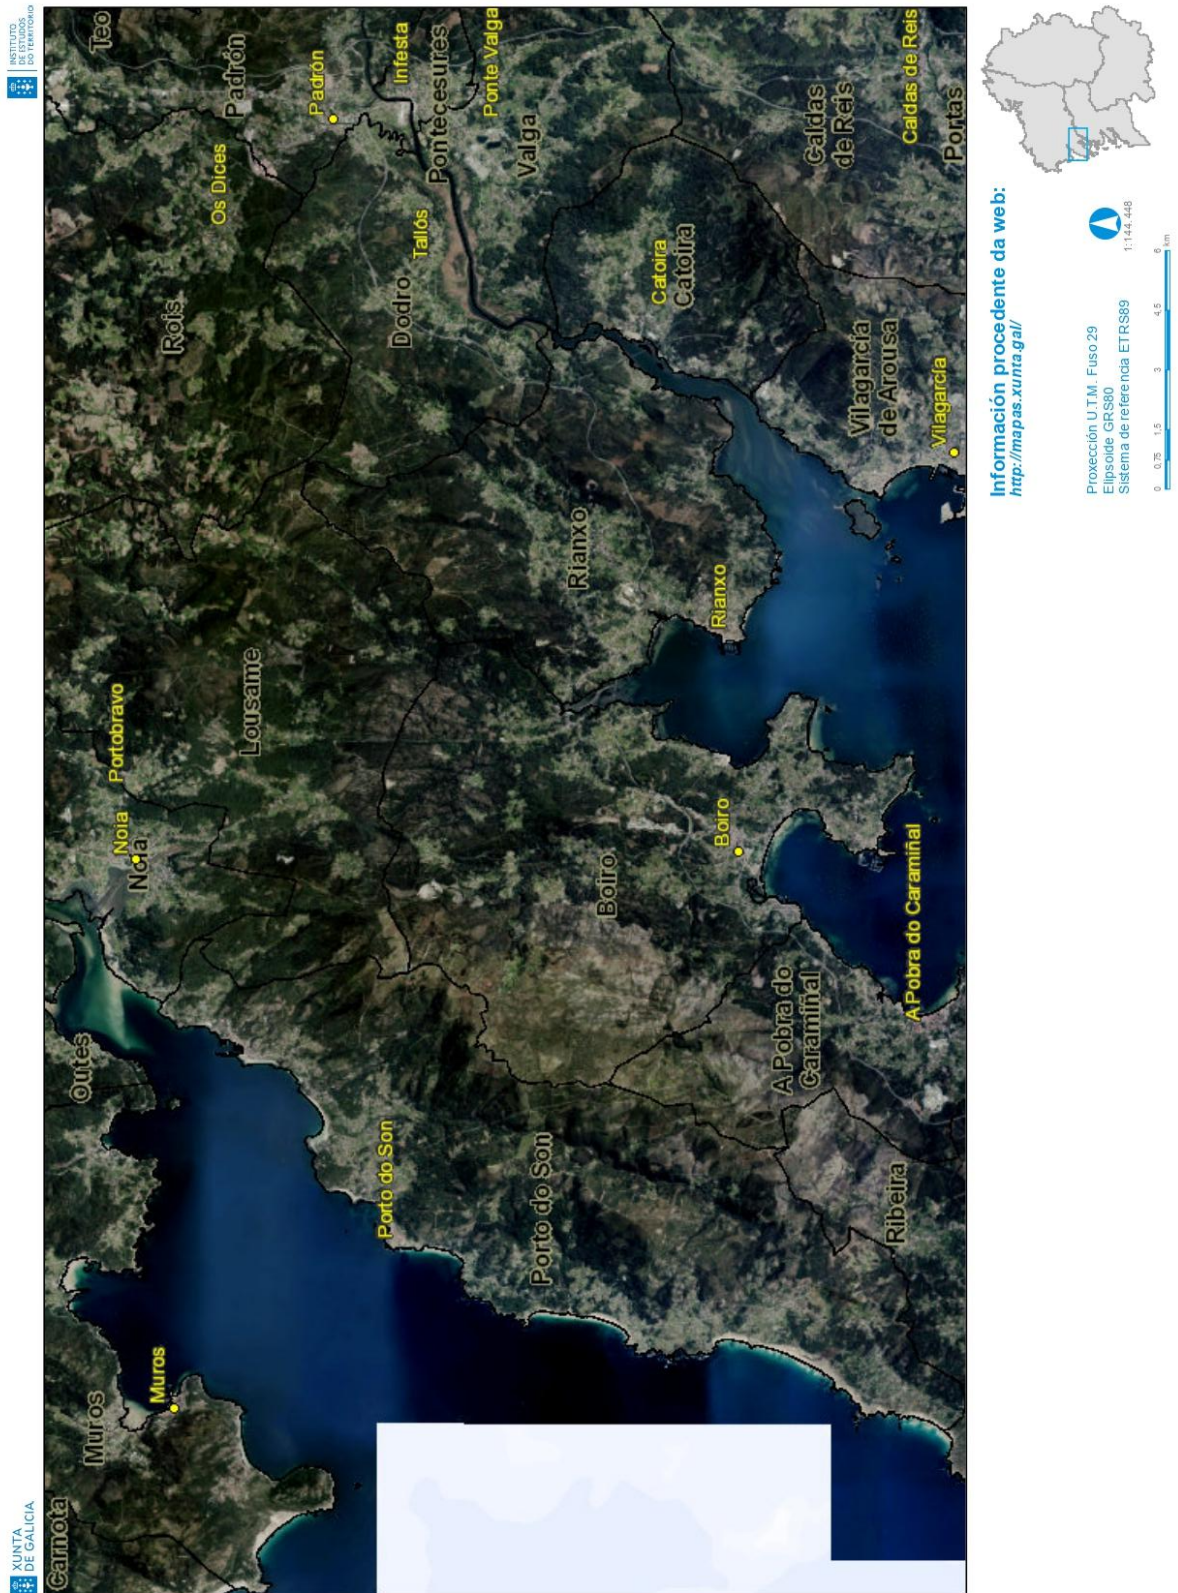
XUNTA DE GALICIA

INSTITUTO DE ESTUDOS DO TERRITORIO

Teo
Padrón
Padrón
Infesta
Pontecesures
Ponte Valga
Valga
Os Dices
Tallós
Rois
Dodro
Catoira
Catoira
Caldas de Reis
Caldas de Reis
Portas
Vilagarcía de Arousa
Vilagarcía
Rianxo
Rianxo
Lousame
Portobravo
Noia
Noia
Boiro
Boiro
A Pobra do Caramiñal
A Pobra do Caramiñal
Outes
Porto do Son
Porto do Son
Ribeira
Muros
Muros
Carnota

Información procedente da web:
http://mapas.xunta.gal/

Proxección U.T.M. Fuso 29
Elipsoide GRS80
Sistema de referencia ETRS89

1:144.448

0 0.75 1.5 3 4.5 6 km